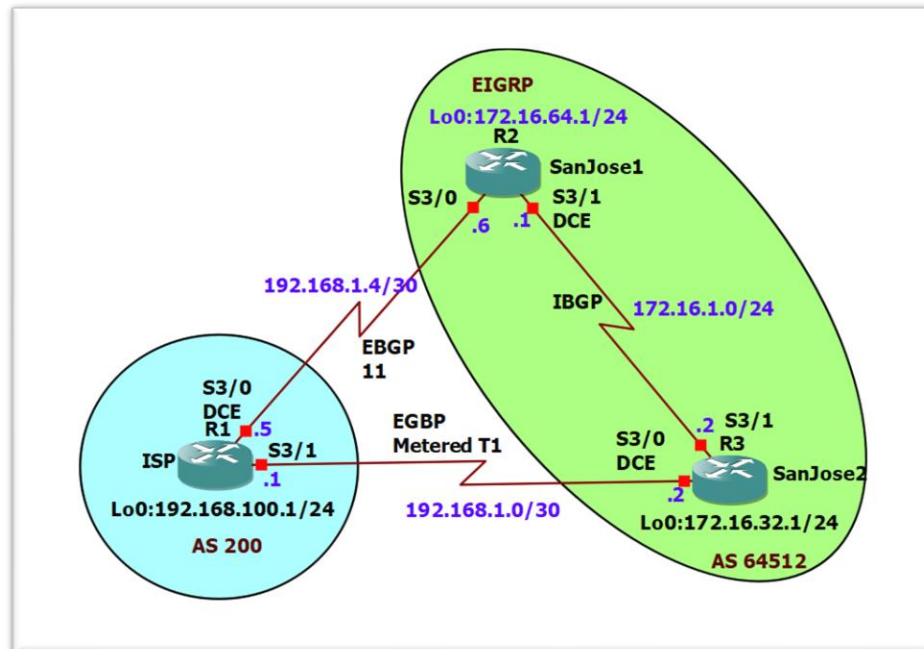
EIGRP

Lo0:172.16.64.1/24

R2

SanJose1

S3/0

.6

.1

S3/1

DCE

192.168.1.4/30

IBGP

172.16.1.0/24

EBGP

11

S3/0

DCE

R1

.5

EGBP

Metered T1

.2

S3/1

R3

S3/0

DCE

ISP

S3/1

.1

SanJose2

.2

Lo0:192.168.100.1/24

192.168.1.0/30

Lo0:172.16.32.1/24

AS 200

AS 64512